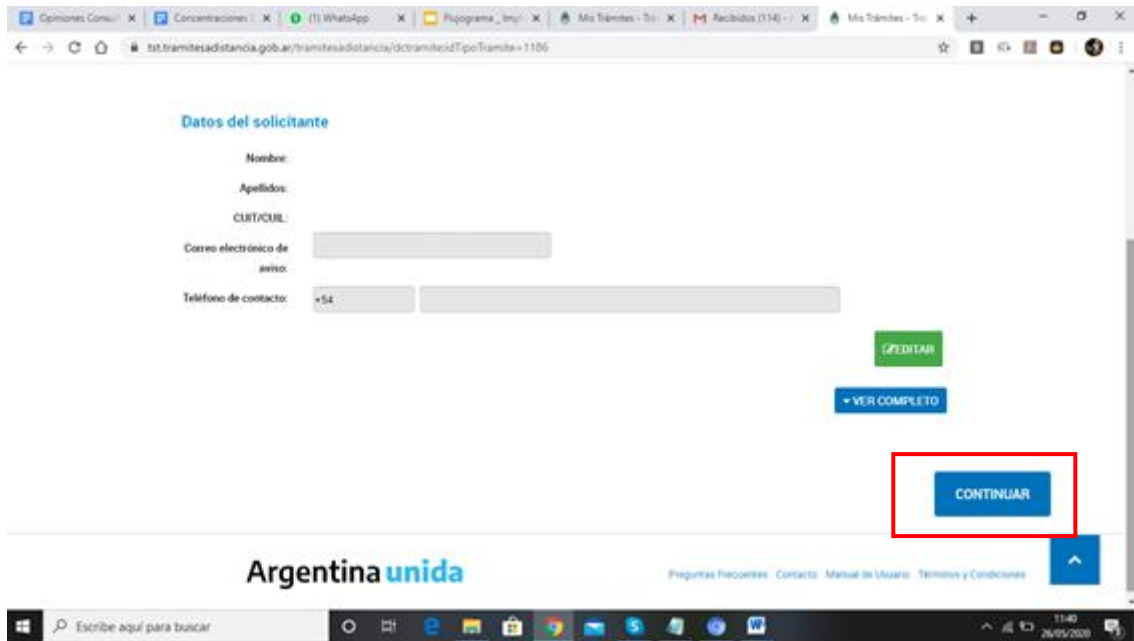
Opiniones Consu | Concentraciones | (1) WhatsApp | Flujograma_Impl | Mis Trámites - Tr | M Recibidos (114) - | Mis Trámites - Tr

tst.tramitesadistancia.gob.ar/tramitesadistancia/dctramiteidTipoTramite=1186

Datos del solicitante

Nombre:

Apellidos:

CUIT/CUIL:

Correo electrónico de aviso:

Teléfono de contacto: +54

EDITAR

VER COMPLETO

CONTINUAR

Argentina unida

Preguntas Frecuentes Contacto Manual de Usuario Términos y Condiciones

Escribe aquí para buscar

11:40
26/05/2020